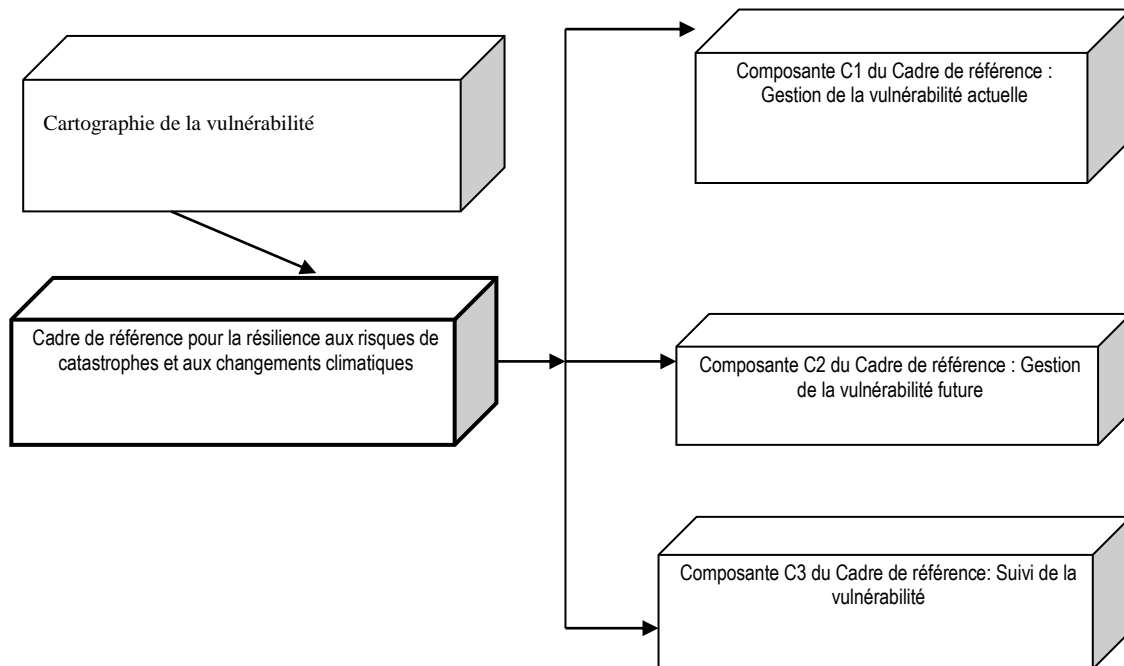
Cartographie de la vulnérabilité

Cadre de référence pour la résilience aux risques de catastrophes et aux changements climatiques

Composante C1 du Cadre de référence : Gestion de la vulnérabilité actuelle

Composante C2 du Cadre de référence : Gestion de la vulnérabilité future

Composante C3 du Cadre de référence: Suivi de la vulnérabilité